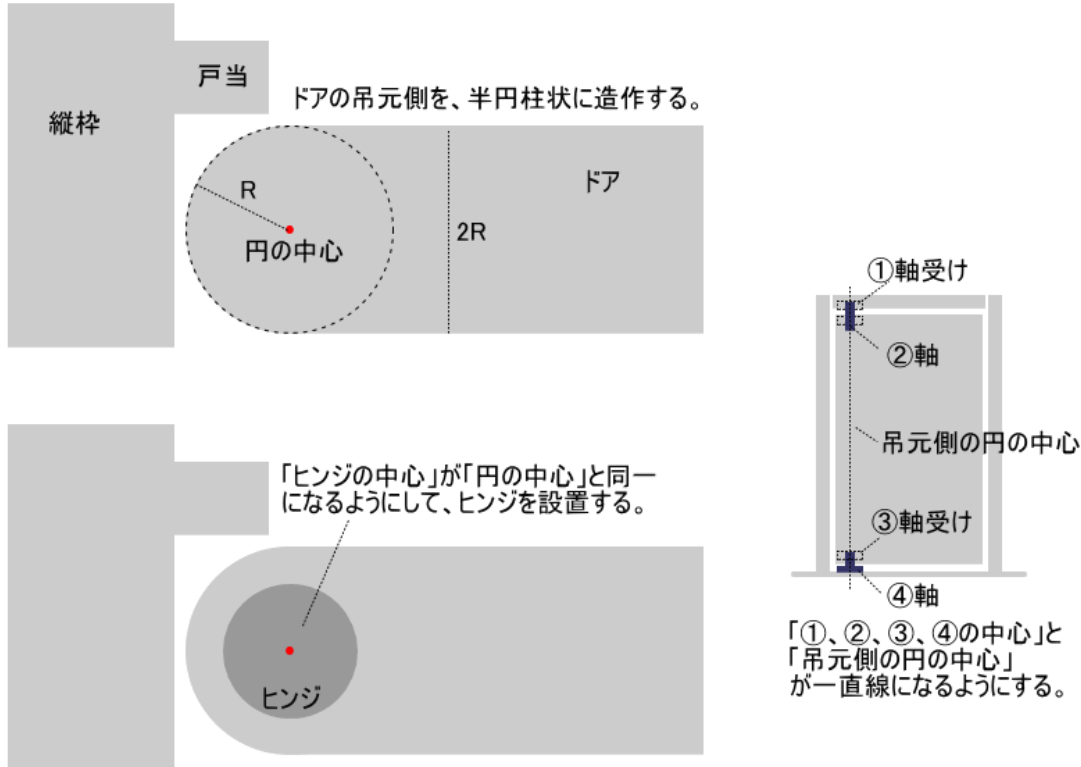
戸当

縦枠

ドアの吊元側を、半円柱状に造作する。

R

円の中心

2R

ドア

①軸受け

②軸

吊元側の円の中心

③軸受け

④軸

「①、②、③、④の中心」と
「吊元側の円の中心」
が一直線になるようにする。

「ヒンジの中心」が「円の中心」と同一になるようにして、ヒンジを設置する。

ヒンジ